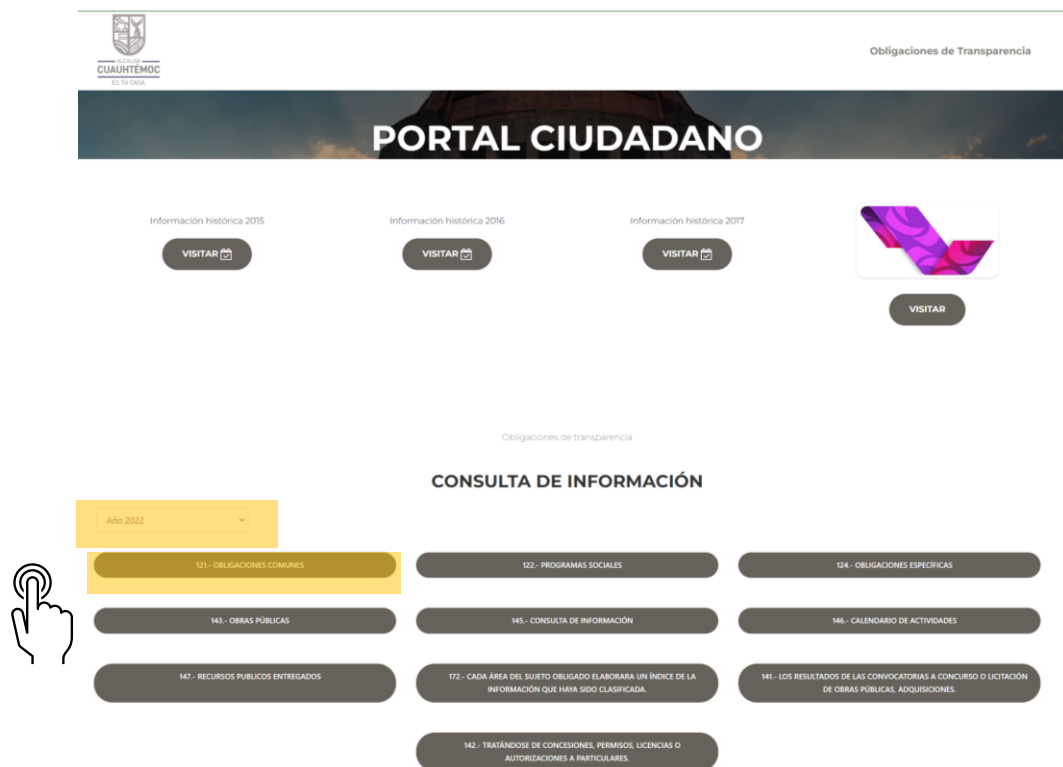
ALCALDÍA CUAUHTÉMOC ES TU CASA

Obligaciones de Transparencia

PORTAL CIUDADANO

Información histórica 2015

VISITAR

Información histórica 2016

VISITAR

Información histórica 2017

VISITAR

VISITAR

Obligaciones de transparencia

CONSULTA DE INFORMACIÓN

Año 2022

121.- OBLIGACIONES COMUNES

122.- PROGRAMAS SOCIALES

124.- OBLIGACIONES ESPECÍFICAS

143.- OBRAS PÚBLICAS

145.- CONSULTA DE INFORMACIÓN

146.- CALENDARIO DE ACTIVIDADES

147.- RECURSOS PUBLICOS ENTREGADOS

172.- CADA ÁREA DEL SUJETO OBLIGADO ELABORARA UN ÍNDICE DE LA INFORMACIÓN QUE HAYA SIDO CLASIFICADA.

141.- LOS RESULTADOS DE LAS CONVOCATORIAS A CONCURSO O LICITACIÓN DE OBRAS PÚBLICAS, ADQUISICIONES.

142.- TRATÁNDOSE DE CONCESIONES, PERMISOS, LICENCIAS O AUTORIZACIONES A PARTICULARES.